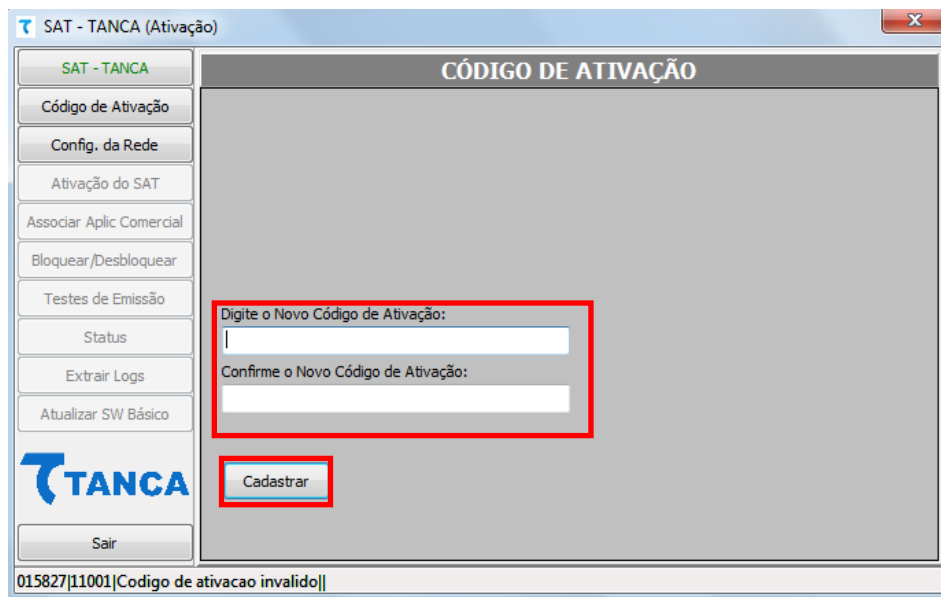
SAT - TANCA (Ativação)

SAT - TANCA
Código de Ativação
Config. da Rede
Ativação do SAT
Associar Aplic Comercial
Bloquear/Desbloquear
Testes de Emissão
Status
Extrair Logs
Atualizar SW Básico

TANCA

Sair

CÓDIGO DE ATIVAÇÃO

Digite o Novo Código de Ativação:

Confirme o Novo Código de Ativação:

Cadastrar

015827|11001|Codigo de ativacao invalido||